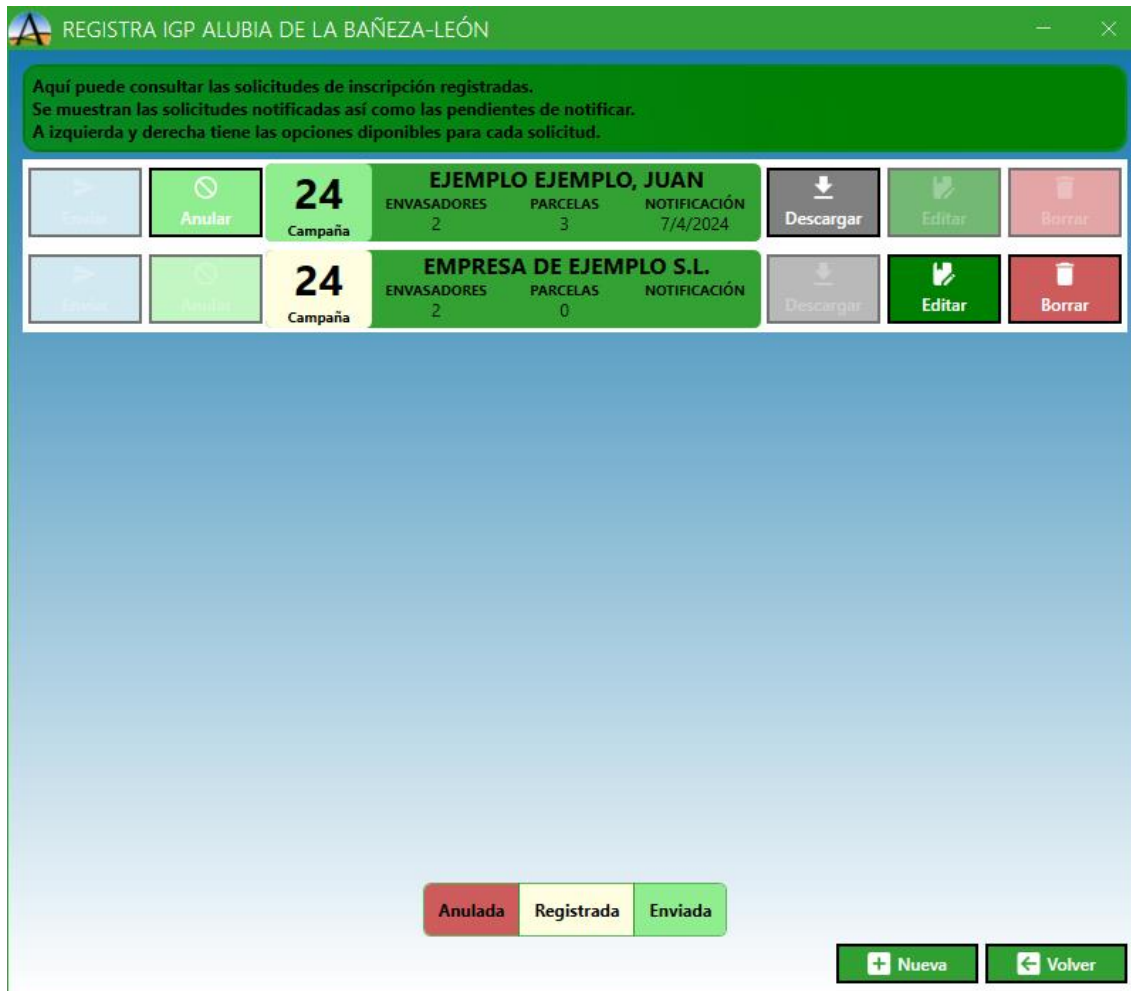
REGISTRA IGP ALUBIA DE LA BAÑEZA-LEÓN

Aquí puede consultar las solicitudes de inscripción registradas.
Se muestran las solicitudes notificadas así como las pendientes de notificar.
A izquierda y derecha tiene las opciones diponibles para cada solicitud.

Enviar | Anular | 24 Campaña | EJEMPLO EJEMPLO, JUAN | ENVASADORES 2 | PARCELAS 3 | NOTIFICACIÓN 7/4/2024 | Descargar | Editar | Borrar

Enviar | Anular | 24 Campaña | EMPRESA DE EJEMPLO S.L. | ENVASADORES 2 | PARCELAS 0 | NOTIFICACIÓN | Descargar | Editar | Borrar

Anulada | Registrada | Enviada

Nueva | Volver